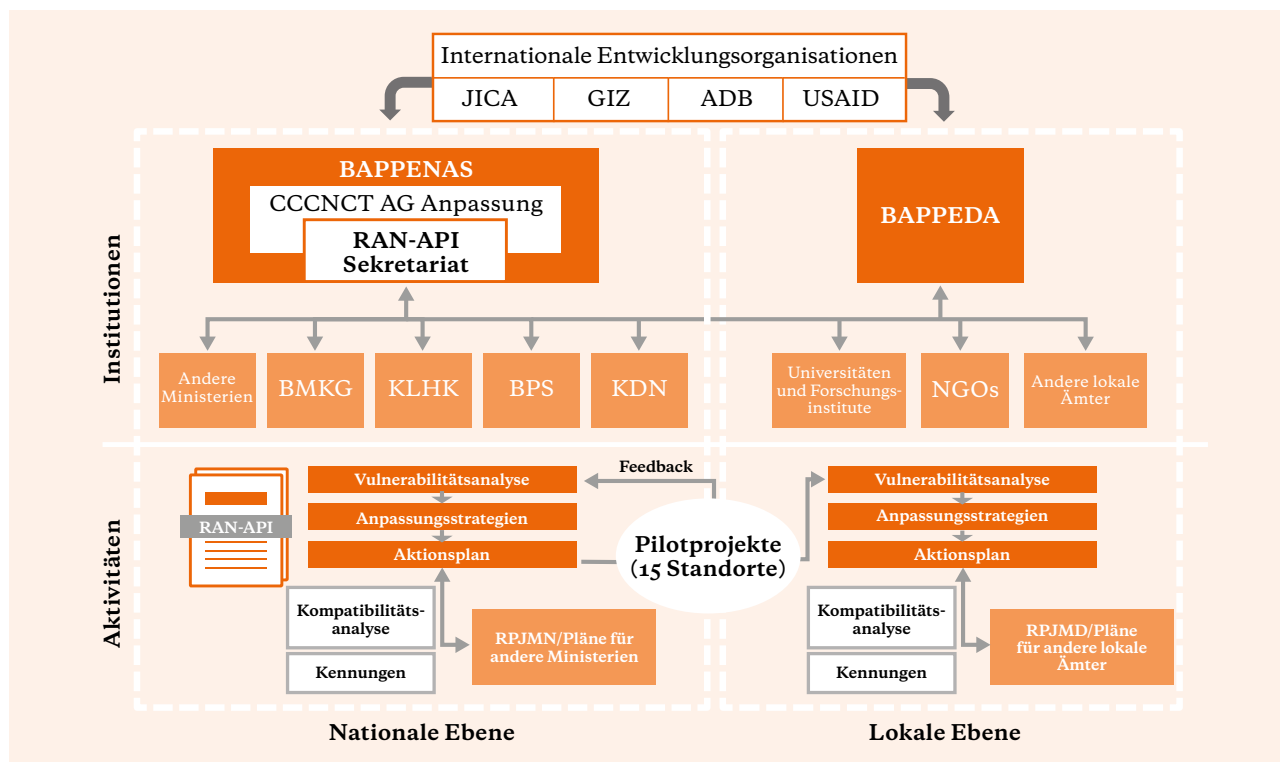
Internationale Entwicklungsorganisationen

| JICA | GIZ | ADB | USAID |
|---|---|---|---|

Institutionen

BAPPENAS
CCCNCT AG Anpassung
RAN-API Sekretariat

BAPPEDA

Andere Ministerien
BMKG
KLHK
BPS
KDN

Universitäten und Forschungsinstitute
NGOs
Andere lokale Ämter

Aktivitäten

RAN-API

Feedback

Vulnerabilitätsanalyse
Anpassungsstrategien
Aktionsplan

Pilotprojekte (15 Standorte)

Kompatibilitätsanalyse
Kennungen
RPJMN/Pläne für andere Ministerien

Vulnerabilitätsanalyse
Anpassungsstrategien
Aktionsplan

Kompatibilitätsanalyse
Kennungen
RPJMD/Pläne für andere lokale Ämter

Nationale Ebene

Lokale Ebene